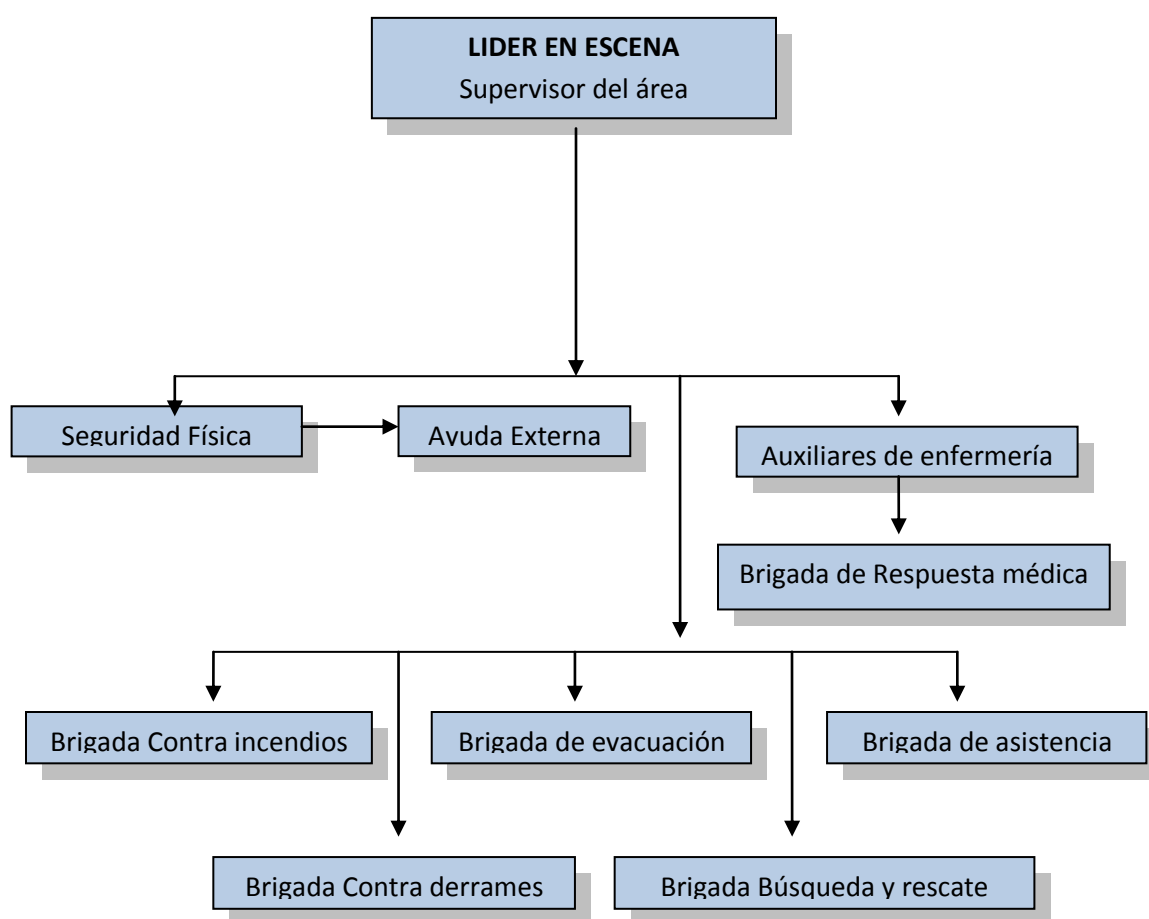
LIDER EN ESCENA
Supervisor del área

Seguridad Física

Ayuda Externa

Auxiliares de enfermería

Brigada de Respuesta médica

Brigada Contra incendios

Brigada de evacuación

Brigada de asistencia

Brigada Contra derrames

Brigada Búsqueda y rescate